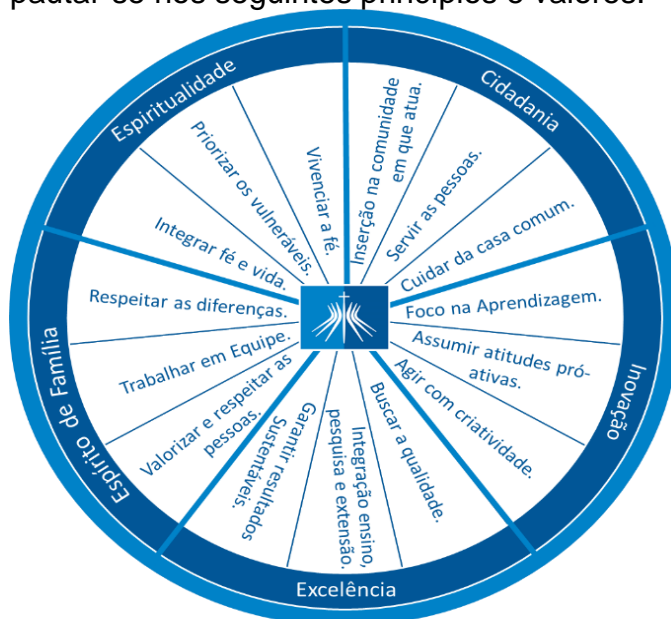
pautar-se nos seguintes princípios e valores:

Espiritualidade

Priorizar os vulneráveis.

Vivenciar a fé.

Integrar fé e vida.

Cidadania

Inserção na comunidade em que atua.

Servir as pessoas.

Cuidar da casa comum.

Inovação

Foco na Aprendizagem.

Assumir atitudes pró-ativas.

Agir com criatividade.

Excelência

Buscar a qualidade.

Integração ensino, pesquisa e extensão.

Garantir resultados Sustentáveis.

Espírito de Família

Valorizar e respeitar as pessoas.

Trabalhar em Equipe.

Respeitar as diferenças.